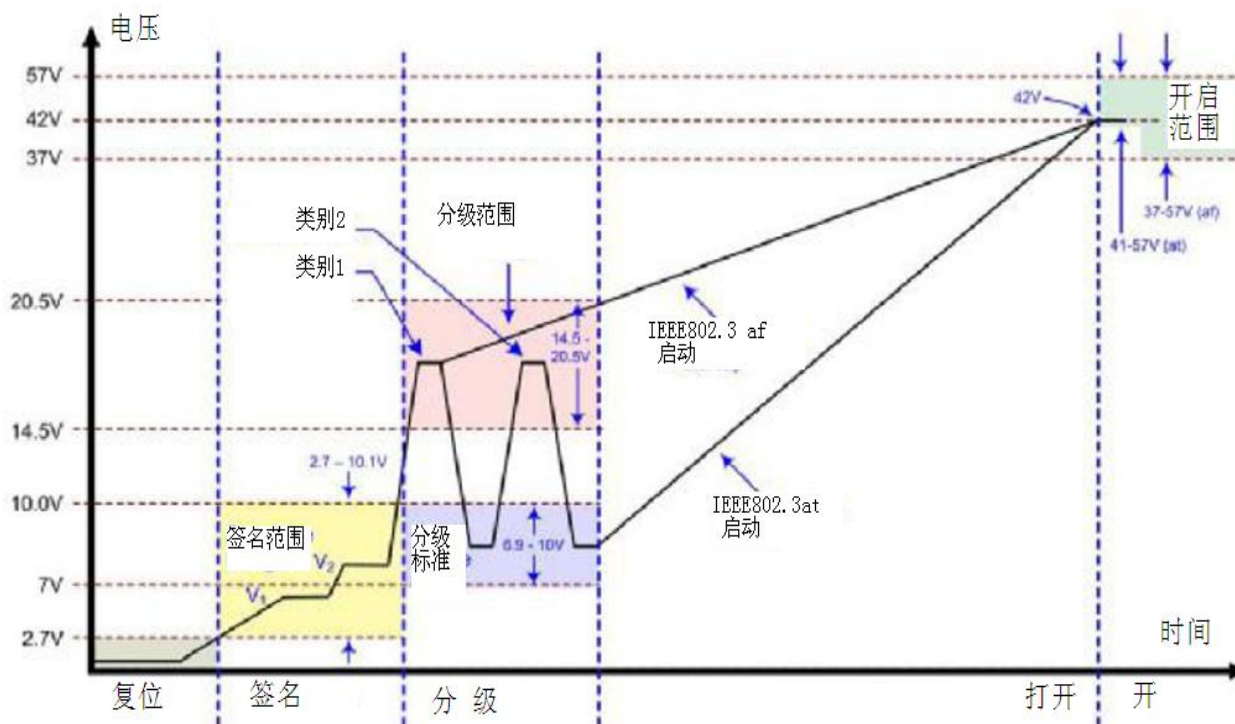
电压

57V
42V
37V
20.5V
14.5V
10.0V
7V
2.7V

42V
开启
范围
37-57V (af)
41-57V (at)

类别2
分级范围
类别1

14.5 - 20.5V

IEEE802.3 af
启动

2.7 – 10.1V

签名范围
$V_2$
$V_1$

分级
标准

6.9 - 10V

IEEE802.3at
启动

时间

复位
签名
分 级
打开
开